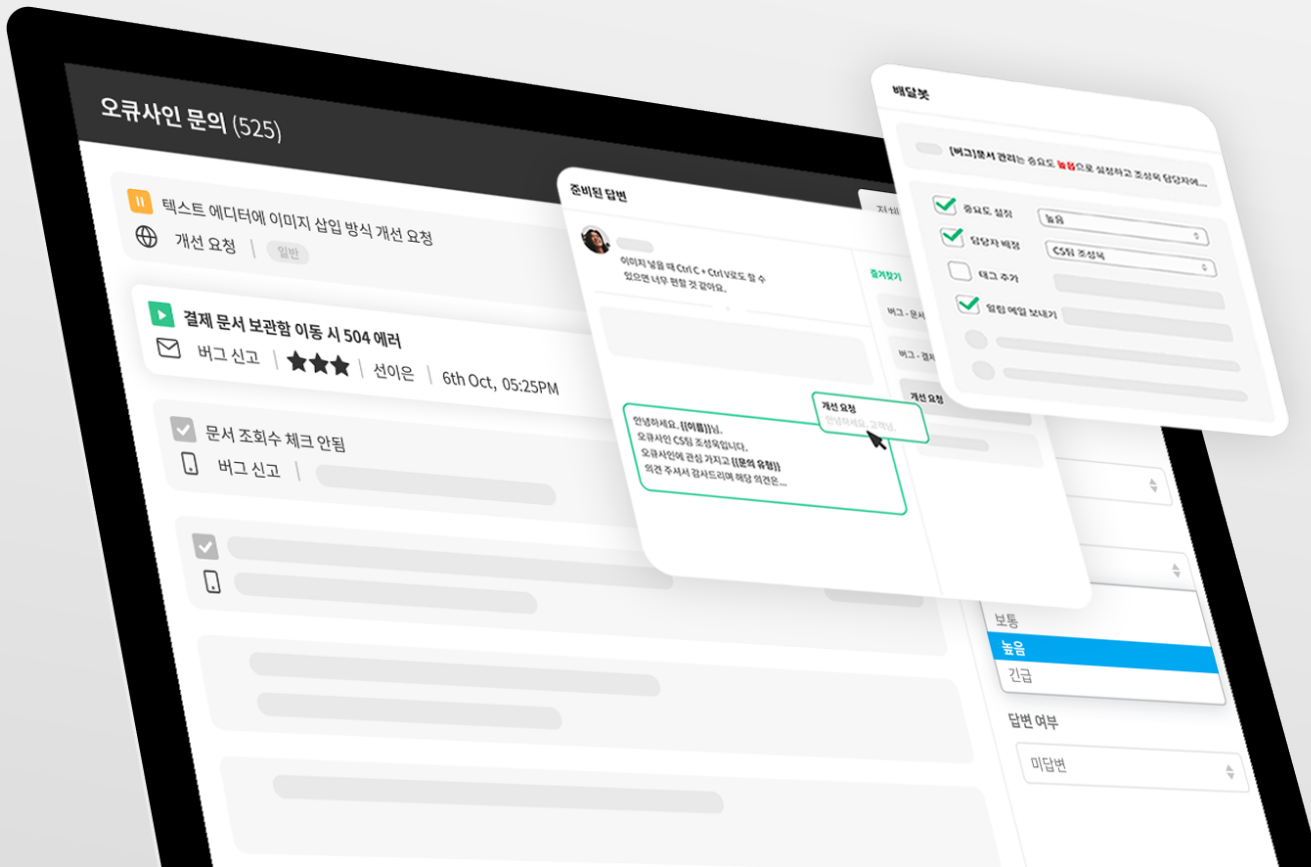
오큐사인 문의 (525)

텍스트 에디터에 이미지 삽입 방식 개선 요청
개선 요청 | 일반

결제 문서 보관함 이동 시 504 에러
버그 신고 | ★★★ | 선이은 | 6th Oct, 05:25PM

문서 조회수 체크 안됨
버그 신고 |

준비된 답변

이미지 넣을 때 Ctrl C + Ctrl V로도 할 수 있으면 너무 편할 것 같아요.

즐겨찾기
버그 - 문서
버그 - 결제
개선 요청

안녕하세요. {{이름}}님.
오큐사인 CS팀 조성익입니다.
오큐사인에 관심 가지고 {{문의 유형}} 의견 주셔서 감사드리며 해당 의견은...

개선 요청
안녕하세요. 고객님.

배달봇

[버그]문서 관리는 중요도 높음으로 설정하고 조성옥 담당자에...

중요도 설정 높음
담당자 배정 CS팀 조성옥
태그 추가
알림 메일 보내기

보통
높음
긴급

답변 여부
미답변